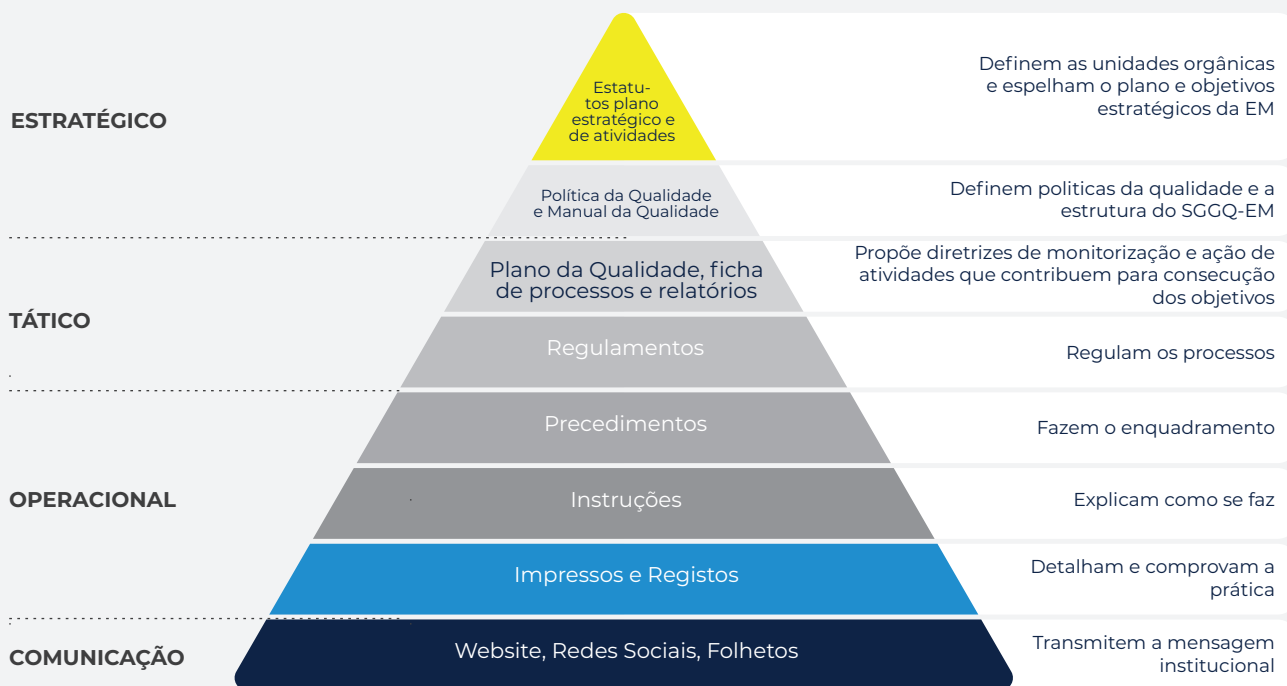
ESTRATÉGICO

Estatutos plano estratégico e de atividades

Definem as unidades orgânicas e espelham o plano e objetivos estratégicos da EM

Política da Qualidade e Manual da Qualidade

Definem politicas da qualidade e a estrutura do SGGQ-EM

TÁTICO

Plano da Qualidade, ficha de processos e relatórios

Propõe diretrizes de monitorização e ação de atividades que contribuem para consecução dos objetivos

Regulamentos

Regulam os processos

OPERACIONAL

Precedimentos

Fazem o enquadramento

Instruções

Explicam como se faz

Impressos e Registos

Detalham e comprovam a prática

COMUNICAÇÃO

Website, Redes Sociais, Folhetos

Transmitem a mensagem institucional